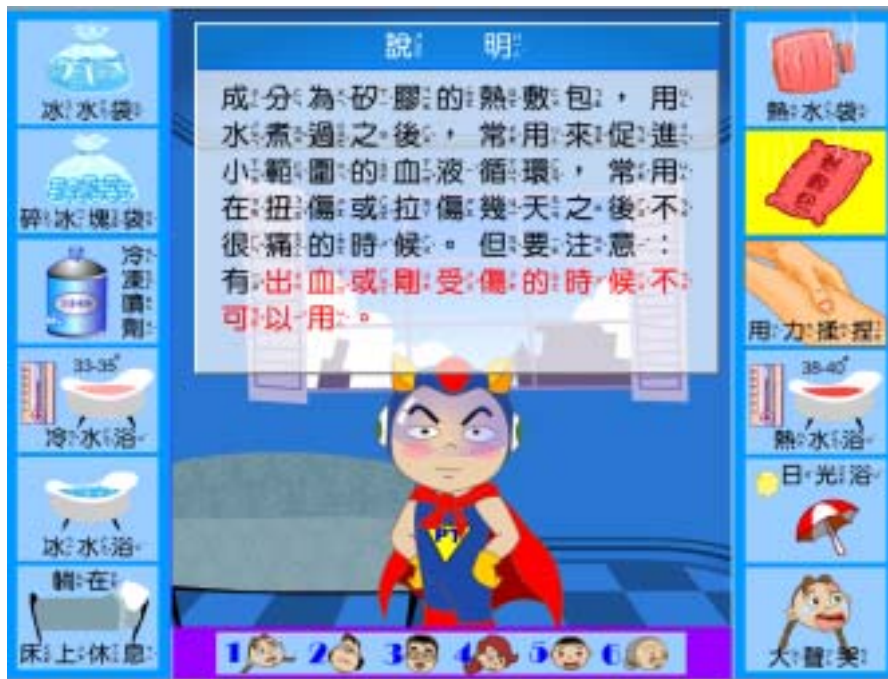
說　明

成分為矽膠的熱敷包，用水煮過之後，常用來促進小範圍的血液循環，常用在扭傷或拉傷幾天之後不很痛的時候。但要注意：有出血或剛受傷的時候不可以用。

冰水袋

碎冰塊袋

冷凍噴劑

33-35°

冷水浴

冰水浴

躺在床上休息

熱水袋

熱敷包

用力揉捏

38-40°

熱水浴

日光浴

大聲哭

PT

1 2 3 4 5 6